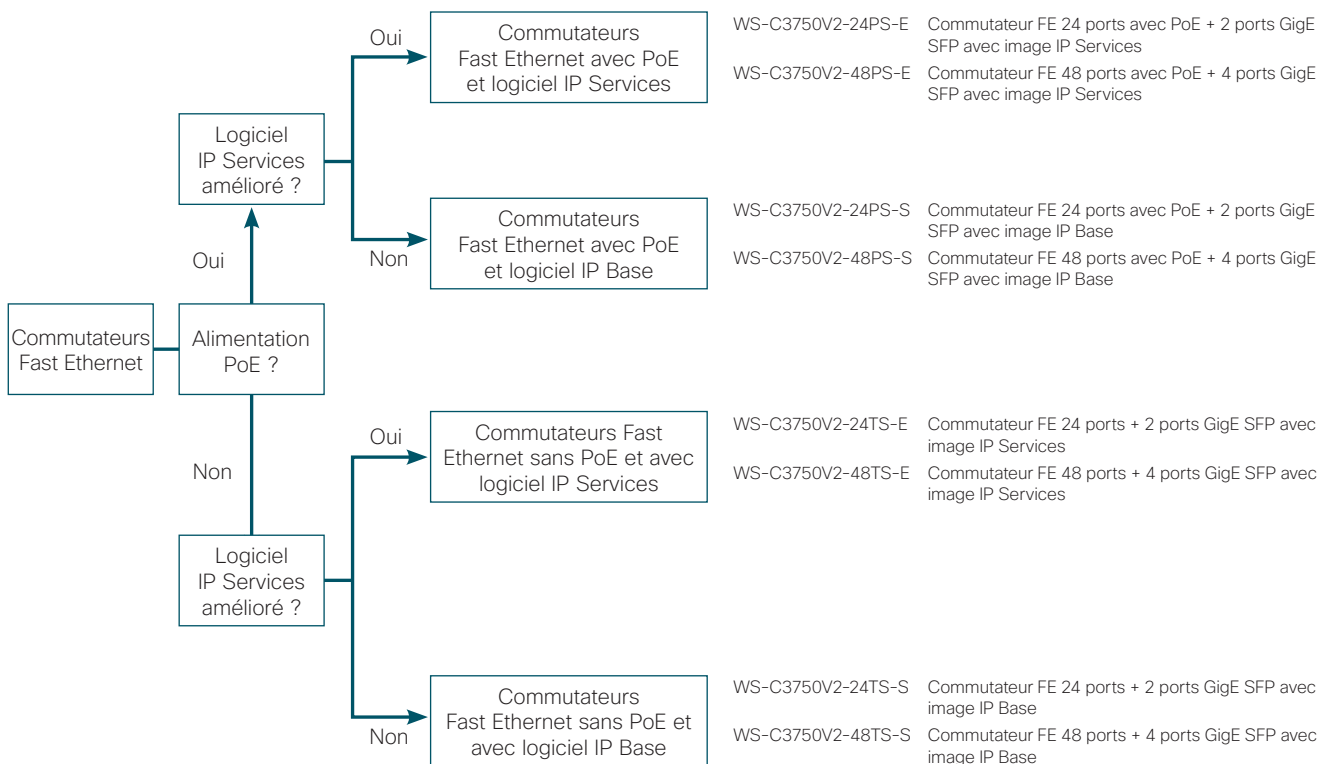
Commutateurs Fast Ethernet

Alimentation PoE ?

Oui

Logiciel IP Services amélioré ?

Oui

Commutateurs Fast Ethernet avec PoE et logiciel IP Services

WS-C3750V2-24PS-E Commutateur FE 24 ports avec PoE + 2 ports GigE SFP avec image IP Services

WS-C3750V2-48PS-E Commutateur FE 48 ports avec PoE + 4 ports GigE SFP avec image IP Services

Non

Commutateurs Fast Ethernet avec PoE et logiciel IP Base

WS-C3750V2-24PS-S Commutateur FE 24 ports avec PoE + 2 ports GigE SFP avec image IP Base

WS-C3750V2-48PS-S Commutateur FE 48 ports avec PoE + 4 ports GigE SFP avec image IP Base

Non

Logiciel IP Services amélioré ?

Oui

Commutateurs Fast Ethernet sans PoE et avec logiciel IP Services

WS-C3750V2-24TS-E Commutateur FE 24 ports + 2 ports GigE SFP avec image IP Services

WS-C3750V2-48TS-E Commutateur FE 48 ports + 4 ports GigE SFP avec image IP Services

Non

Commutateurs Fast Ethernet sans PoE et avec logiciel IP Base

WS-C3750V2-24TS-S Commutateur FE 24 ports + 2 ports GigE SFP avec image IP Base

WS-C3750V2-48TS-S Commutateur FE 48 ports + 4 ports GigE SFP avec image IP Base